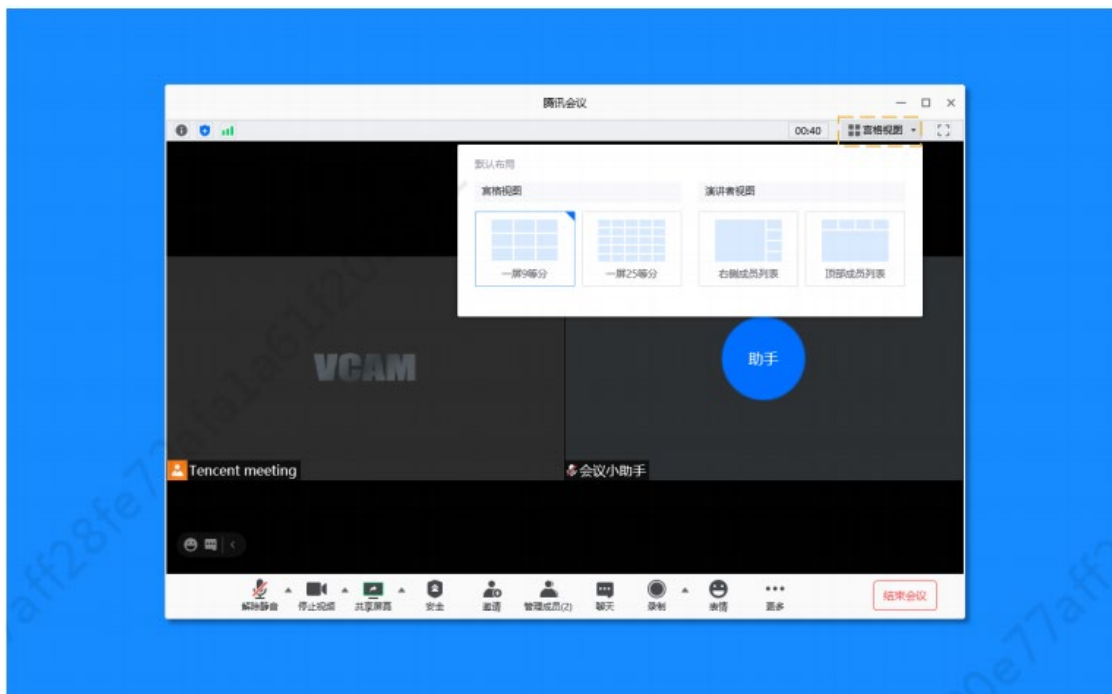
腾讯会议

00:40

宫格视图

默认布局

宫格视图

演讲者视图

一屏9等分

一屏25等分

右侧成员列表

顶部成员列表

VCAM

助手

Tencent meeting

会议小助手

解除静音

停止视频

共享屏幕

安全

邀请

管理成员(2)

聊天

录制

表情

更多

结束会议

aff28fe77afa1a61f20

e77aff2